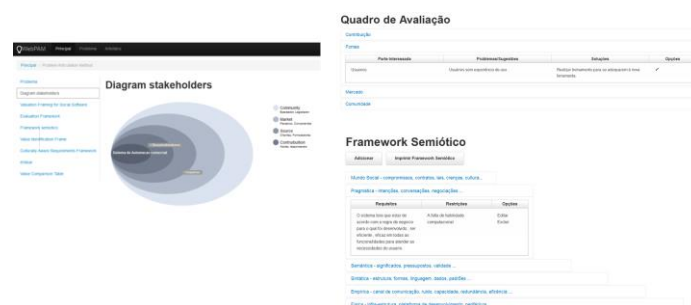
PheePAM Principal Problema Artefatos

Principal / Problema Ferramenta ...

Problema
Diagram stakeholders
Valuation Framing for Social Software
Evaluation Framework
Framework Semiótico
Value Identification Frame
Collected Assets Requirements Framework
Artefatos
Value Comparison Table

Diagram stakeholders

Community
Market
Source
Contribution

Sistema de ferramentas colaborat...

Quadro de Avaliação

Contribuição

Fontes

| Parte Interessada | Problemas/Sugestões | Soluções | Opções |
|---|---|---|---|
| Usuários | Usuários sem experiência de uso | Realizar treinamento para os adequarem à nova ferramenta | ✓ |

Mercado

Comunidade

Framework Semiótico

Adicionar   Imprimir Framework Semiótico

Mundo Social - compromissos, contratos, leis, crenças, cultura...

Pragmática - intenções, conversações, negociações...

| Requisitos | Restrições | Opções |
|---|---|---|
| O sistema tem que estar de acordo com a regra de negócio para o qual foi desenvolvida, ser eficiente, ofrecer todas as funcionalidades para atender as necessidades do usuário | A falta de habilidade computacional | Editar Excluir |

Semântica - significados, pressupostos, validade...

Sintática - estrutura, formas, linguagem, dados, padrões...

Empírica - canal de comunicação, ruído, capacidade, redundância, eficiência...

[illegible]